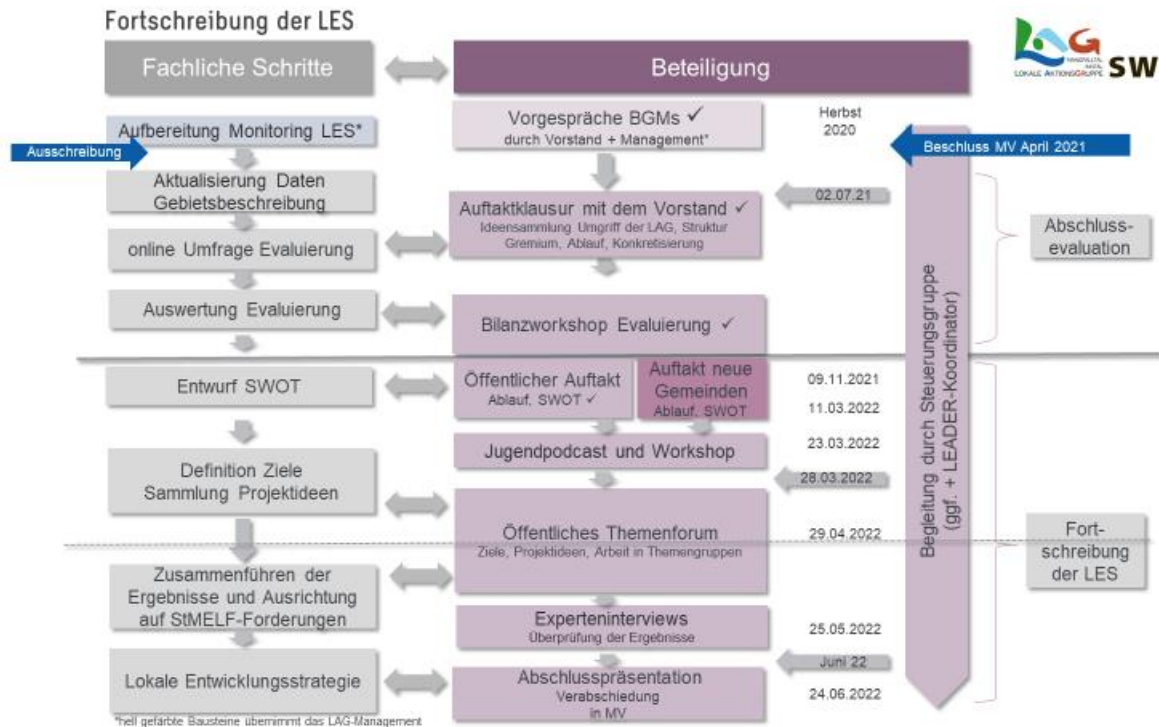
Fortschreibung der LES

LAG SW
LOKALE AKTIONSGRUPPE

Fachliche Schritte

Beteiligung

Aufbereitung Monitoring LES*

Ausschreibung

Vorgespräche BGMs ✓
durch Vorstand + Management*

Herbst 2020

Beschluss MV April 2021

Aktualisierung Daten Gebietsbeschreibung

Auftaktklausur mit dem Vorstand ✓
Ideensammlung Umgriff der LAG, Struktur Gremium, Ablauf, Konkretisierung

02.07.21

Abschluss-evaluation

online Umfrage Evaluierung

Auswertung Evaluierung

Bilanzworkshop Evaluierung ✓

Begleitung durch Steuerungsgruppe (ggf. + LEADER-Koordinator)

Entwurf SWOT

Öffentlicher Auftakt
Ablauf, SWOT ✓

Auftakt neue Gemeinden
Ablauf, SWOT

09.11.2021

11.03.2022

Jugendpodcast und Workshop

23.03.2022

28.03.2022

Definition Ziele Sammlung Projektideen

Öffentliches Themenforum
Ziele, Projektideen, Arbeit in Themengruppen

29.04.2022

Fort-schreibung der LES

Zusammenführen der Ergebnisse und Ausrichtung auf StMELF-Forderungen

Experteninterviews
Überprüfung der Ergebnisse

25.05.2022

Juni 22

Lokale Entwicklungsstrategie

Abschlusspräsentation
Verabschiedung in MV

24.06.2022

*hell gefärbte Bausteine übernimmt das LAG-Management